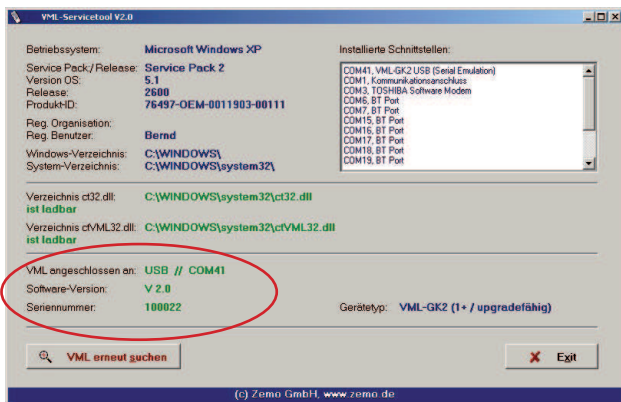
VML-Servicetool V2.0

Betriebssystem: Microsoft Windows XP
Service Pack / Release: Service Pack 2
Version OS: 5.1
Release: 2600
Produkt-ID: 76497-OEM-0011903-00111

Reg. Organisation:
Reg. Benutzer: Bernd

Windows-Verzeichnis: C:\WINDOWS\
System-Verzeichnis: C:\WINDOWS\system32\

Installierte Schnittstellen:
COM41, VML-GK2 USB (Serial Emulation)
COM1, Kommunikationsanschluss
COM3, TOSHIBA Software Modem
COM6, BT Port
COM7, BT Port
COM15, BT Port
COM16, BT Port
COM17, BT Port
COM18, BT Port
COM19, BT Port

Verzeichnis ct32.dll: C:\WINDOWS\system32\ct32.dll
ist ladbar

Verzeichnis ctVML32.dll: C:\WINDOWS\system32\ctVML32.dll
ist ladbar

VML angeschlossen an: USB // COM41
Software-Version: V 2.0
Seriennummer: 100022
Gerätetyp: VML-GK2 (1+ / upgradefähig)

VML erneut suchen
Exit

(c) Zemo GmbH, www.zemo.de